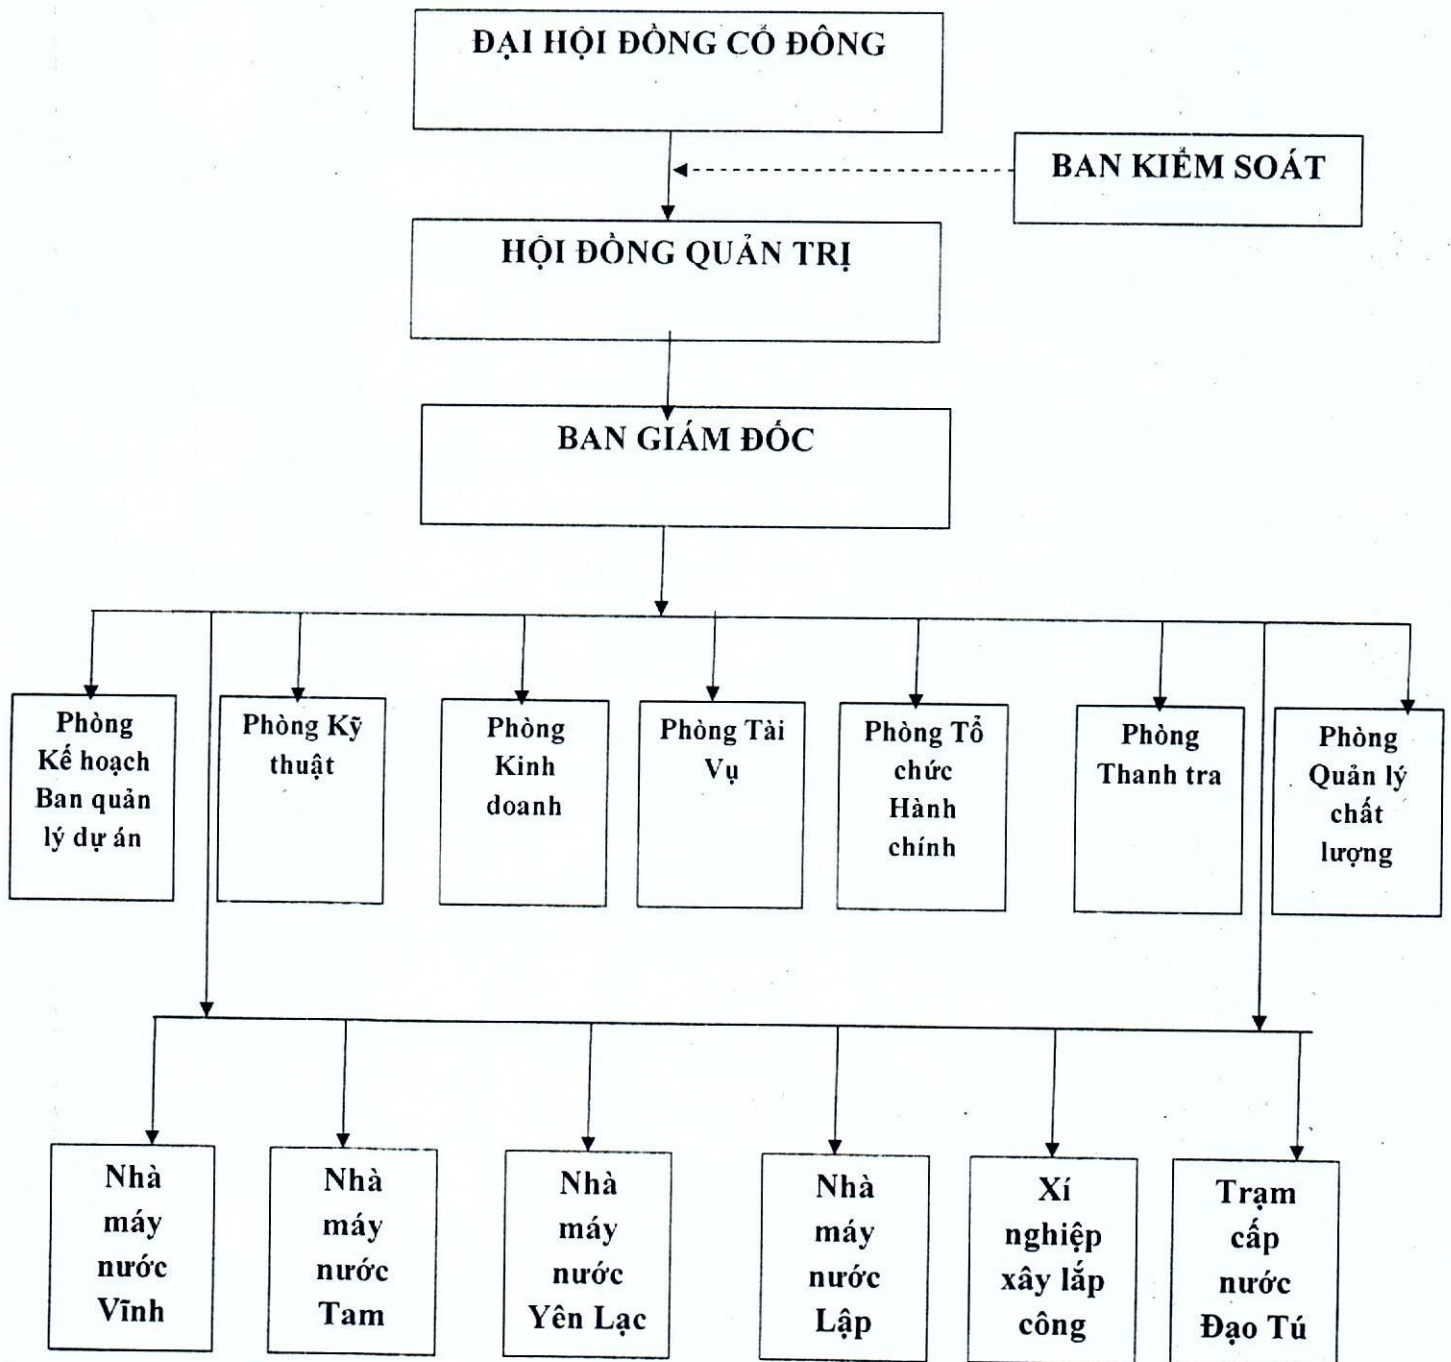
ĐẠI HỘI ĐỒNG CỔ ĐÔNG

BAN KIỂM SOÁT

HỘI ĐỒNG QUẢN TRỊ

BAN GIÁM ĐỐC

Phòng Kế hoạch Ban quản lý dự án

Phòng Kỹ thuật

Phòng Kinh doanh

Phòng Tài Vụ

Phòng Tổ chức Hành chính

Phòng Thanh tra

Phòng Quản lý chất lượng

Nhà máy nước Vĩnh

Nhà máy nước Tam

Nhà máy nước Yên Lạc

Nhà máy nước Lập

Xí nghiệp xây lắp công

Trạm cấp nước Đạo Tú